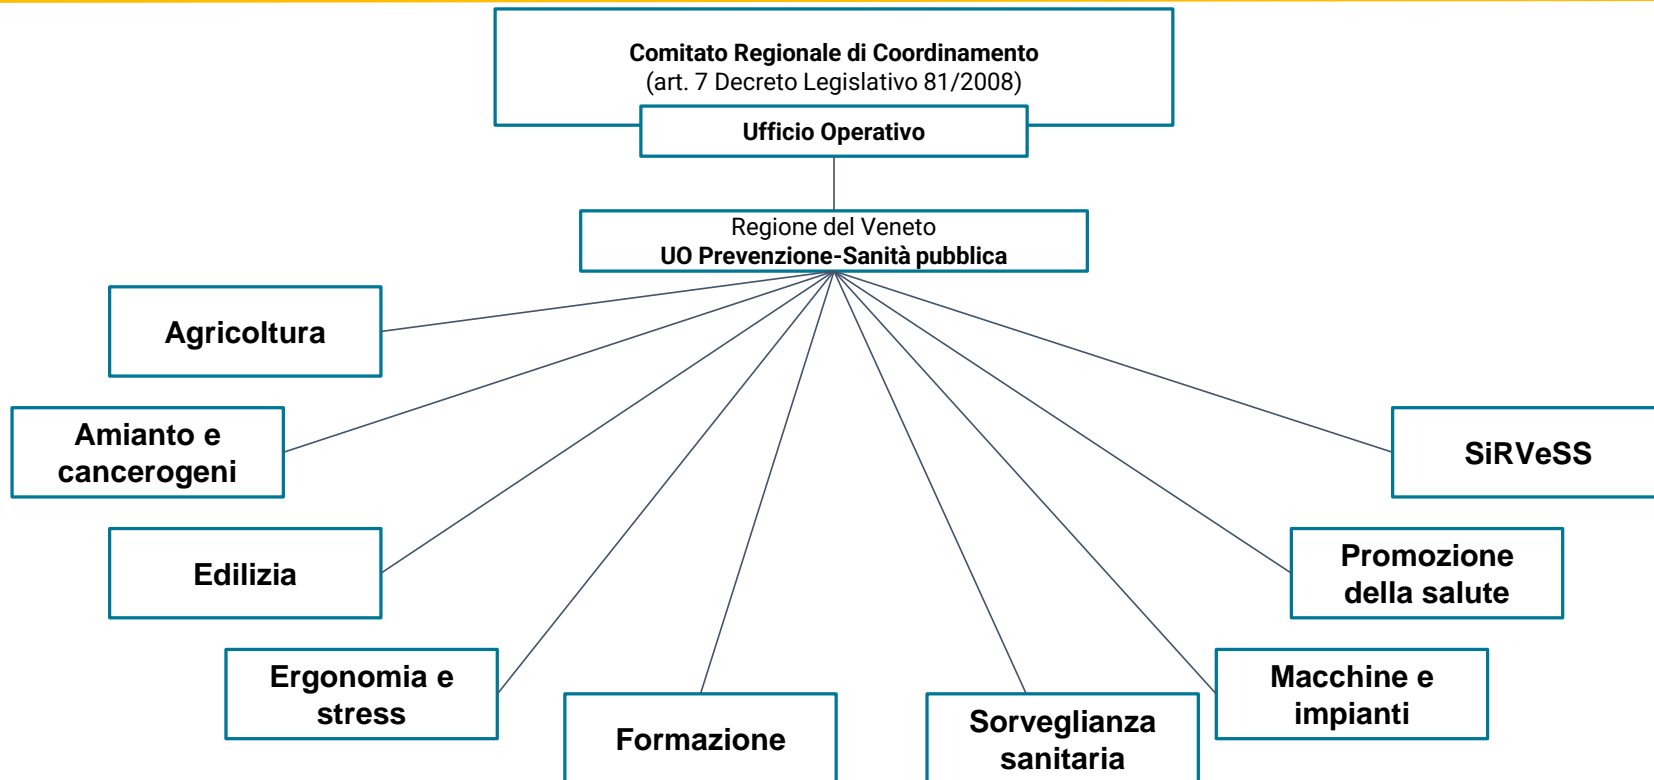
Comitato Regionale di Coordinamento
(art. 7 Decreto Legislativo 81/2008)

Ufficio Operativo

Regione del Veneto
UO Prevenzione-Sanità pubblica

Agricoltura

Amianto e cancerogeni

Edilizia

Ergonomia e stress

Formazione

Sorveglianza sanitaria

Macchine e impianti

Promozione della salute

SiRVeSS